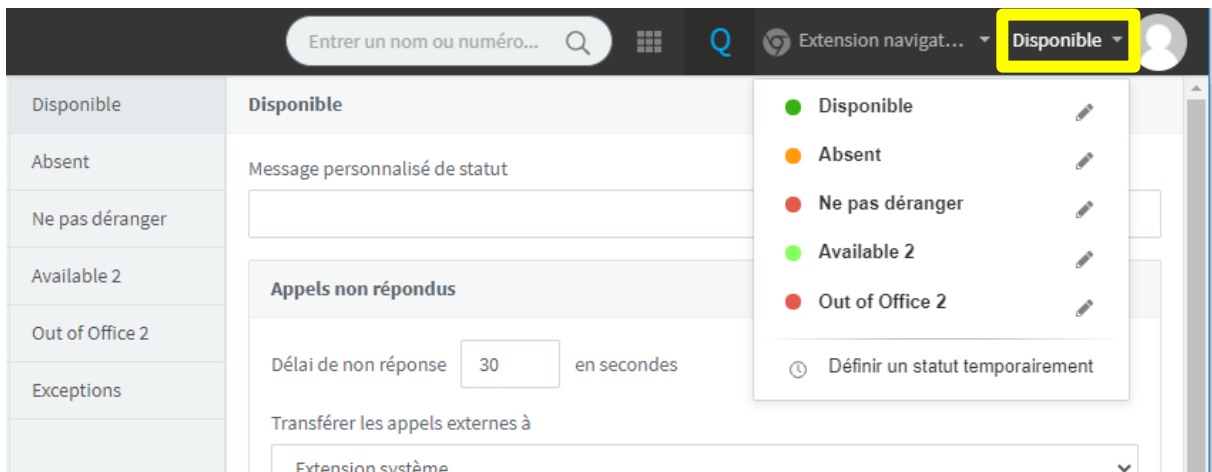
Entrer un nom ou numéro...

Q

Extension navigat...

Disponible

Disponible

Absent

Ne pas déranger

Available 2

Out of Office 2

Exceptions

Disponible

Message personnalisé de statut

Appels non répondus

Délai de non réponse 30 en secondes

Transférer les appels externes à

Extension système

Disponible

Absent

Ne pas déranger

Available 2

Out of Office 2

Définir un statut temporairement